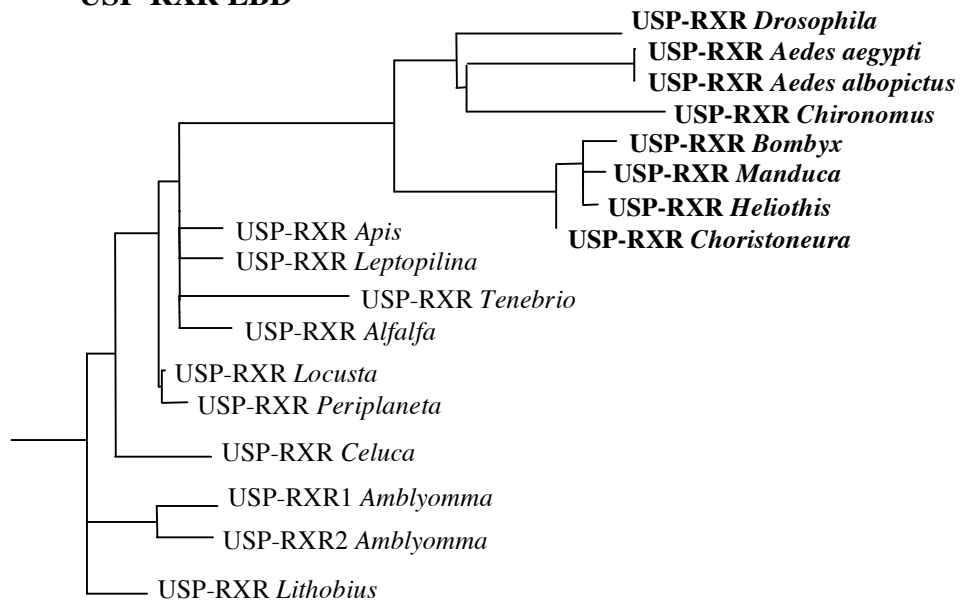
USP-RXR LBD

USP-RXR *Drosophila*
USP-RXR *Aedes aegypti*
USP-RXR *Aedes albopictus*
USP-RXR *Chironomus*
USP-RXR *Bombyx*
USP-RXR *Manduca*
USP-RXR *Heliothis*
USP-RXR *Choristoneura*
USP-RXR *Apis*
USP-RXR *Leptopilina*
USP-RXR *Tenebrio*
USP-RXR *Alfalfa*
USP-RXR *Locusta*
USP-RXR *Periplaneta*
USP-RXR *Celuca*
USP-RXR1 *Amblyomma*
USP-RXR2 *Amblyomma*
USP-RXR *Lithobius*